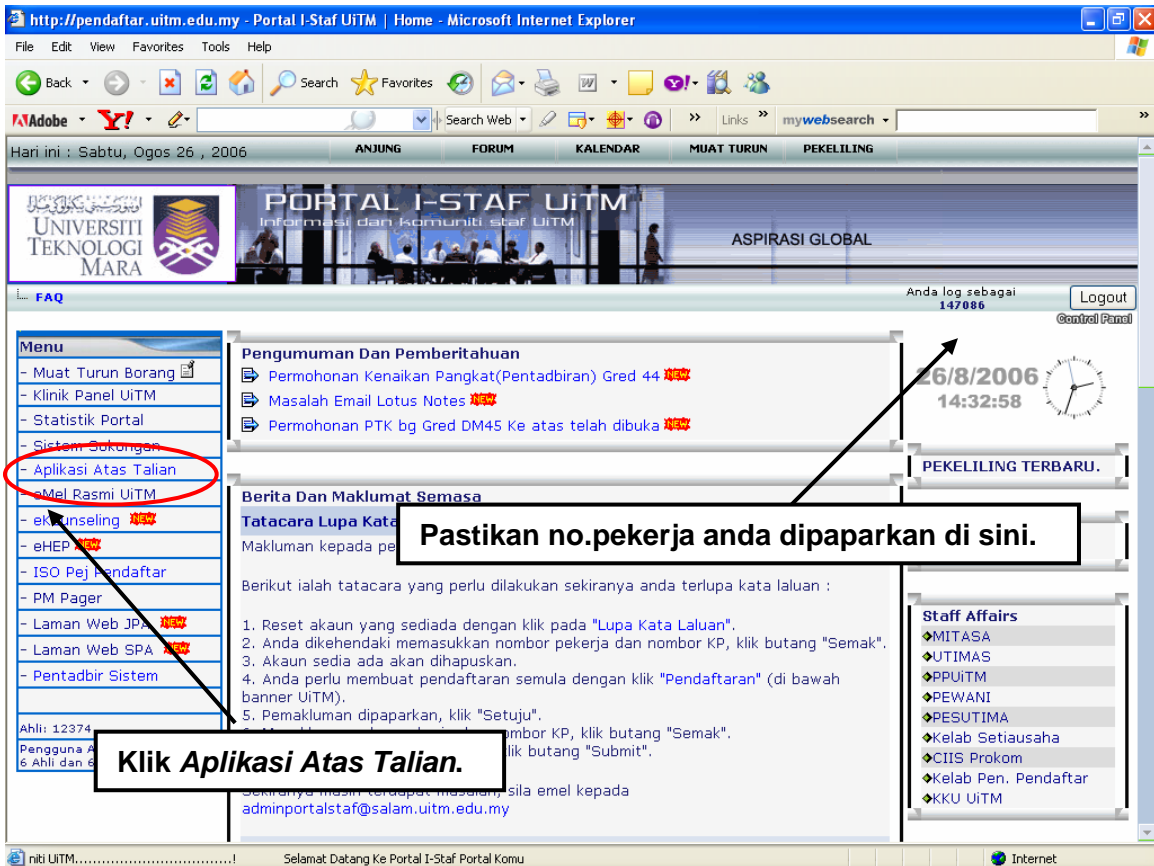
http://pendaftar.uitm.edu.my - Portal I-Staf UiTM | Home - Microsoft Internet Explorer

File Edit View Favorites Tools Help

Back Search Favorites

Adobe Search Web Links » mywebsearch

Hari ini : Sabtu, Ogos 26 , 2006 ANJUNG FORUM KALENDAR MUAT TURUN PEKELILING

UNIVERSITI TEKNOLOGI MARA

PORTAL I-STAF UiTM
Informasi dan komuniti staf UiTM

ASPIRASI GLOBAL

FAQ

Anda log sebagai 147086 Logout

Control Panel

Menu
- Muat Turun Borang
- Klinik Panel UiTM
- Statistik Portal
- Sistem Sokongan
- Aplikasi Atas Talian
- eMel Rasmi UiTM
- eKaunseling NEW
- eHEP NEW
- ISO Pej Pendaftar
- PM Pager
- Laman Web JPA NEW
- Laman Web SPA NEW
- Pentadbir Sistem

Ahli: 12374
Pengguna A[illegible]
6 Ahli dan 6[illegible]

Pengumuman Dan Pemberitahuan
Permohonan Kenaikan Pangkat(Pentadbiran) Gred 44 NEW
Masalah Email Lotus Notes NEW
Permohonan PTK bg Gred DM45 Ke atas telah dibuka NEW

Berita Dan Maklumat Semasa
Tatacara Lupa Kata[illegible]
Makluman kepada pe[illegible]

Berikut ialah tatacara yang perlu dilakukan sekiranya anda terlupa kata laluan :

1. Reset akaun yang sediada dengan klik pada "Lupa Kata Laluan".
2. Anda dikehendaki memasukkan nombor pekerja dan nombor KP, klik butang "Semak".
3. Akaun sedia ada akan dihapuskan.
4. Anda perlu membuat pendaftaran semula dengan klik "Pendaftaran" (di bawah banner UiTM).
5. Pemakluman dipaparkan, klik "Setuju".
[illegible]ombor KP, klik butang "Semak".
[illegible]lik butang "Submit".

Sekiranya masih terdapat masalah, sila emel kepada
adminportalstaf@salam.uitm.edu.my

26/8/2006
14:32:58

PEKELILING TERBARU.

Staff Affairs
MITASA
UTIMAS
PPUiTM
PEWANI
PESUTIMA
Kelab Setiausaha
CIIS Prokom
Kelab Pen. Pendaftar
KKU UiTM

Pastikan no.pekerja anda dipaparkan di sini.

Klik Aplikasi Atas Talian.

niti UiTM.................................! Selamat Datang Ke Portal I-Staf Portal Komu Internet